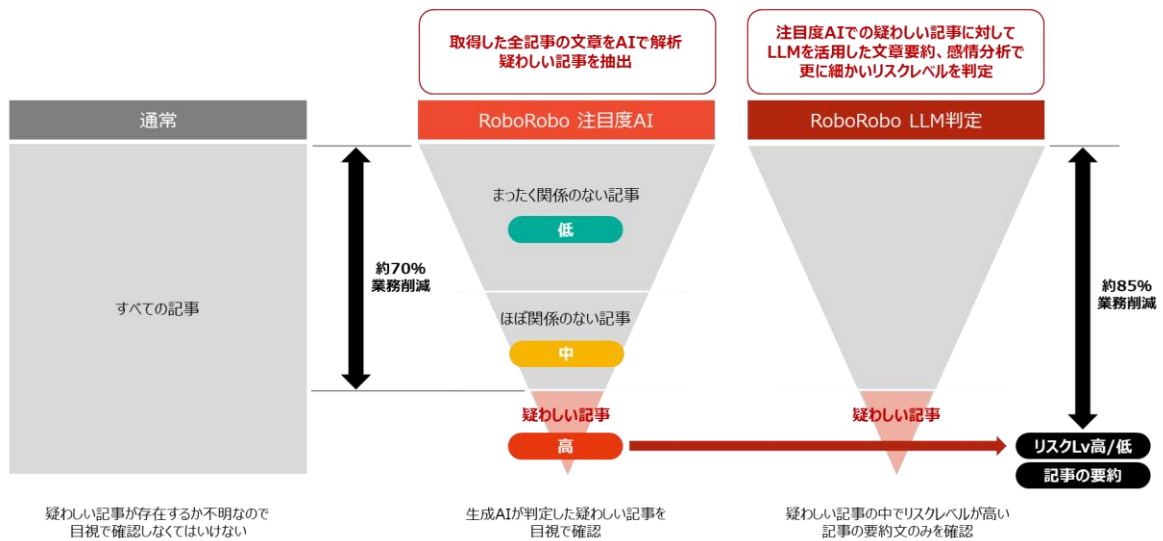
取得した全記事の文章をAIで解析
疑わしい記事を抽出

注目度AIでの疑わしい記事に対して
LLMを活用した文章要約、感情分析で
更に細かいリスクレベルを判定

通常

RoboRobo 注目度AI

RoboRobo LLM判定

すべての記事

約70%
業務削減

まったく関係のない記事

低

ほぼ関係のない記事

中

疑わしい記事

高

疑わしい記事

約85%
業務削減

リスクLv高/低

記事の要約

疑わしい記事が存在するか不明なので
目視で確認しなくてはいけない

生成AIが判定した疑わしい記事を
目視で確認

疑わしい記事の中でリスクレベルが高い
記事の要約文のみを確認